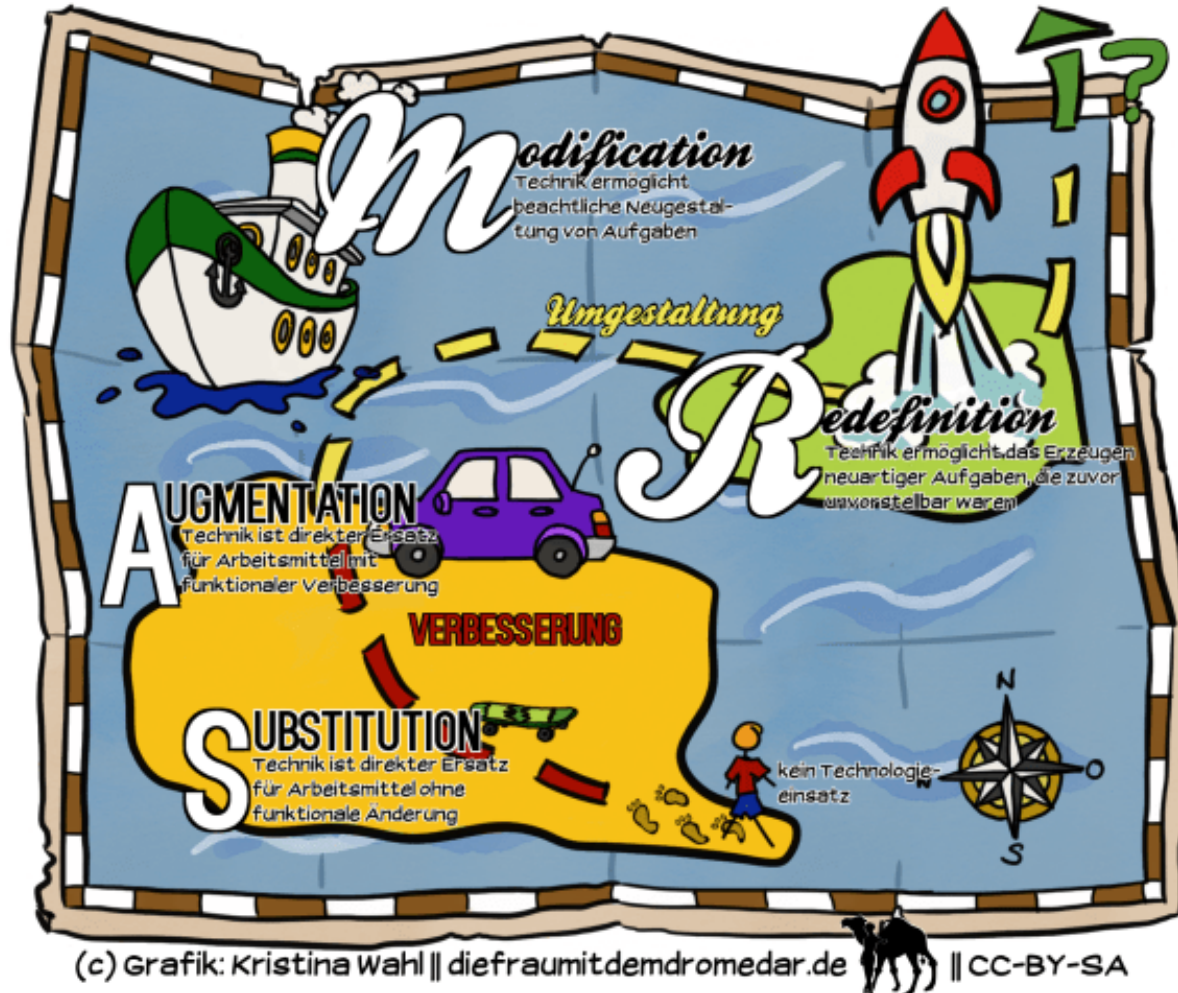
Modification
Technik ermöglicht beachtliche Neugestaltung von Aufgaben

Umgestaltung

Redefinition
Technik ermöglicht das Erzeugen neuartiger Aufgaben, die zuvor unvorstellbar waren

AUGMENTATION
Technik ist direkter Ersatz für Arbeitsmittel mit funktionaler Verbesserung

VERBESSERUNG

SUBSTITUTION
Technik ist direkter Ersatz für Arbeitsmittel ohne funktionale Änderung

kein Technologieeinsatz

N
W
O
S

(c) Grafik: Kristina Wahl || diefraumitdemdromedar.de || CC-BY-SA